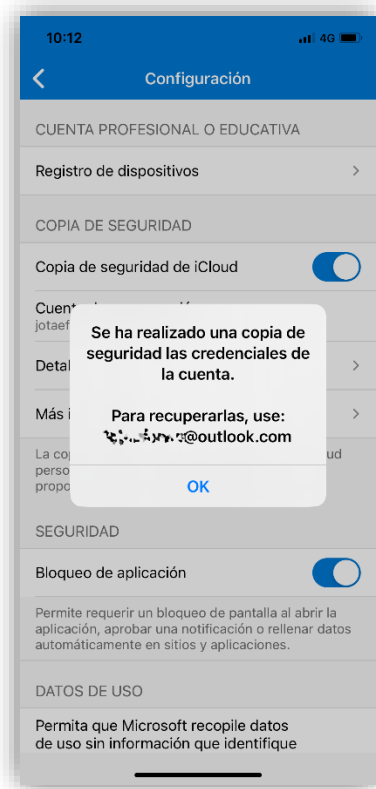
10:12

4G

Configuración

CUENTA PROFESIONAL O EDUCATIVA

Registro de dispositivos

COPIA DE SEGURIDAD

Copia de seguridad de iCloud

Cuent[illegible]
jotaef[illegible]

Detal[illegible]

Más i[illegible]

La cop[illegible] ud
perso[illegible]
propo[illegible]

Se ha realizado una copia de seguridad las credenciales de la cuenta.

Para recuperarlas, use:
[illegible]@outlook.com

OK

SEGURIDAD

Bloqueo de aplicación

Permite requerir un bloqueo de pantalla al abrir la aplicación, aprobar una notificación o rellenar datos automáticamente en sitios y aplicaciones.

DATOS DE USO

Permita que Microsoft recopile datos de uso sin información que identifique